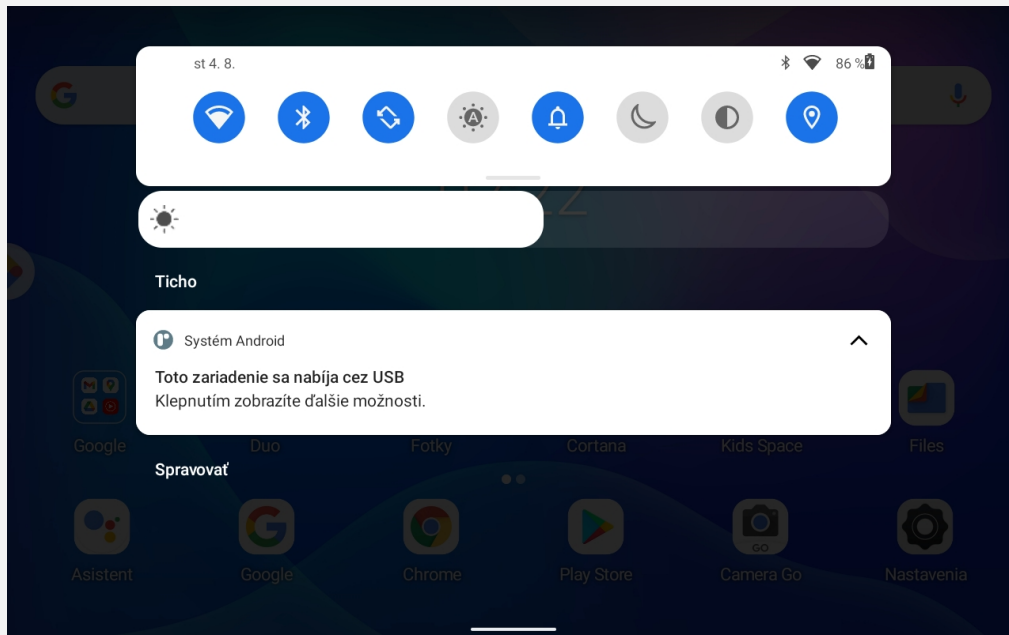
st 4. 8.

86 %

Ticho

Systém Android

Toto zariadenie sa nabíja cez USB
Klepnutím zobrazíte ďalšie možnosti.

Google Duo Fotky Cortana Kids Space Files

Spravovať

Asistent Google Chrome Play Store Camera Go Nastavenia

GO